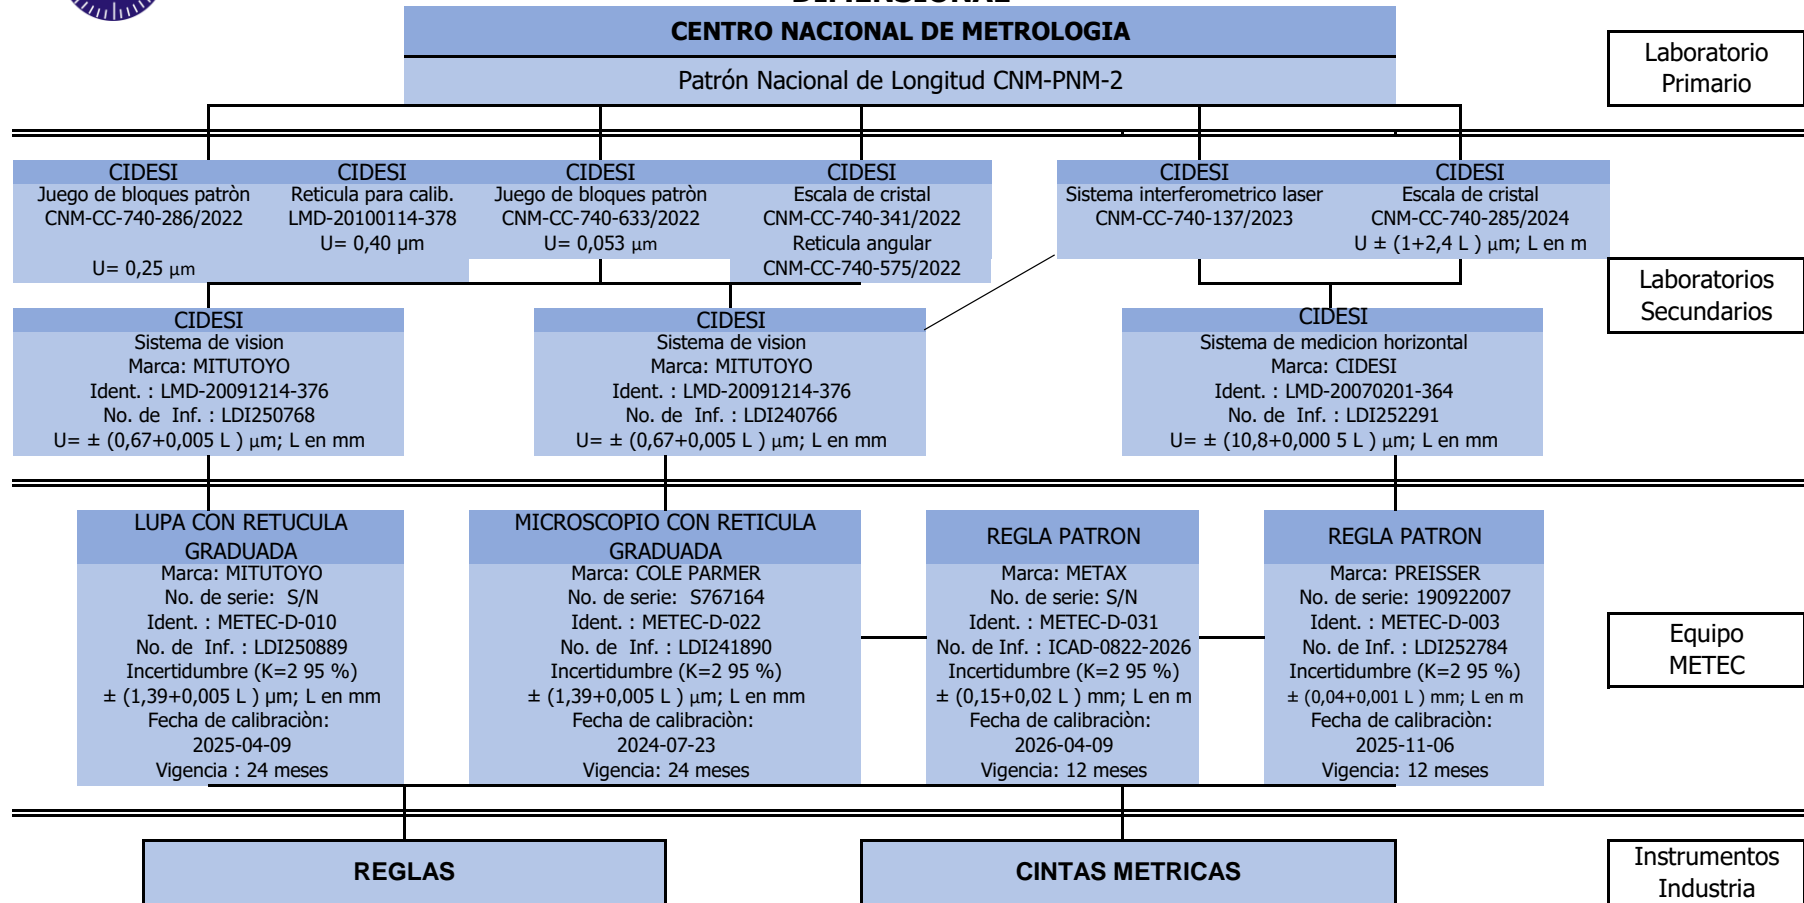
CENTRO NACIONAL DE METROLOGIA

Patrón Nacional de Longitud CNM-PNM-2

Laboratorio Primario

CIDESI
Juego de bloques patròn
CNM-CC-740-286/2022
U= 0,25 µm

CIDESI
Reticula para calib.
LMD-20100114-378
U= 0,40 µm

CIDESI
Juego de bloques patròn
CNM-CC-740-633/2022
U= 0,053 µm

CIDESI
Escala de cristal
CNM-CC-740-341/2022
Reticula angular
CNM-CC-740-575/2022

CIDESI
Sistema interferometrico laser
CNM-CC-740-137/2023

CIDESI
Escala de cristal
CNM-CC-740-285/2024
U ± (1+2,4 L ) µm; L en m

Laboratorios Secundarios

CIDESI
Sistema de vision
Marca: MITUTOYO
Ident. : LMD-20091214-376
No. de Inf. : LDI250768
U= ± (0,67+0,005 L ) µm; L en mm

CIDESI
Sistema de vision
Marca: MITUTOYO
Ident. : LMD-20091214-376
No. de Inf. : LDI240766
U= ± (0,67+0,005 L ) µm; L en mm

CIDESI
Sistema de medicion horizontal
Marca: CIDESI
Ident. : LMD-20070201-364
No. de Inf. : LDI252291
U= ± (10,8+0,000 5 L ) µm; L en mm

LUPA CON RETUCULA GRADUADA
Marca: MITUTOYO
No. de serie: S/N
Ident. : METEC-D-010
No. de Inf. : LDI250889
Incertidumbre (K=2 95 %)
± (1,39+0,005 L ) µm; L en mm
Fecha de calibraciòn:
2025-04-09
Vigencia : 24 meses

MICROSCOPIO CON RETICULA GRADUADA
Marca: COLE PARMER
No. de serie: S767164
Ident. : METEC-D-022
No. de Inf. : LDI241890
Incertidumbre (K=2 95 %)
± (1,39+0,005 L ) µm; L en mm
Fecha de calibraciòn:
2024-07-23
Vigencia: 24 meses

REGLA PATRON
Marca: METAX
No. de serie: S/N
Ident. : METEC-D-031
No. de Inf. : ICAD-0822-2026
Incertidumbre (K=2 95 %)
± (0,15+0,02 L ) mm; L en m
Fecha de calibraciòn:
2026-04-09
Vigencia: 12 meses

REGLA PATRON
Marca: PREISSER
No. de serie: 190922007
Ident. : METEC-D-003
No. de Inf. : LDI252784
Incertidumbre (K=2 95 %)
± (0,04+0,001 L ) mm; L en m
Fecha de calibraciòn:
2025-11-06
Vigencia: 12 meses

Equipo METEC

REGLAS

CINTAS METRICAS

Instrumentos Industria